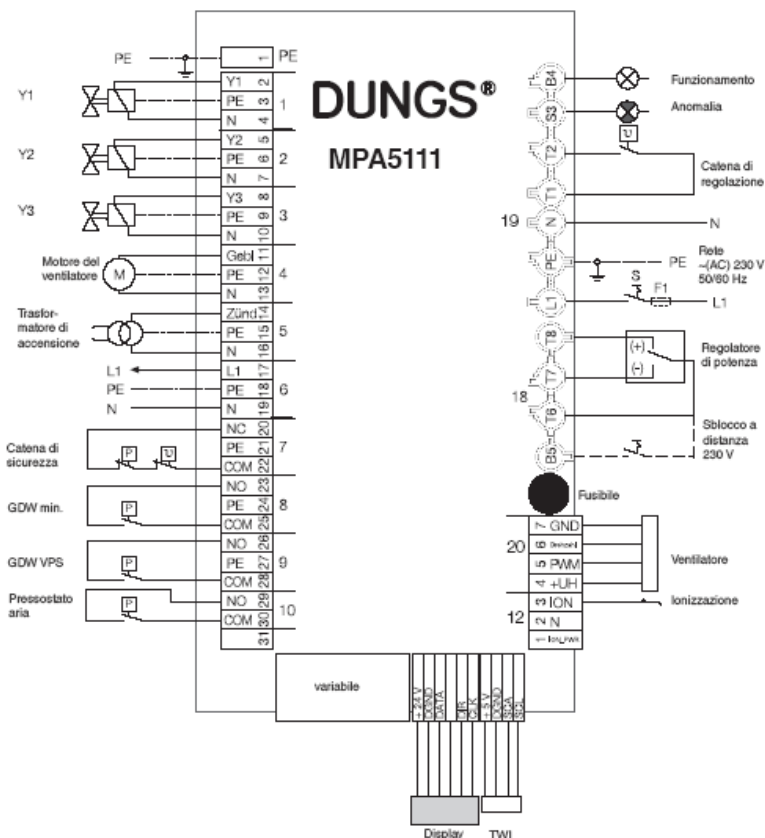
DUNGS®

MPA5111

PE

PE 1

Y1

Y1 2
PE 3
N 4
1

Y2

Y2 5
PE 6
N 7
2

Y3

Y3 8
PE 9
N 10
3

Motore del ventilatore

M

Gebl 11
PE 12
N 13
4

Trasformatore di accensione

Zünd 14
PE 15
N 16
5

L1
PE
N

L1 17
PE 18
N 19
6

Catena di sicurezza

P

NC 20
PE 21
COM 22
7

GDW min.

P

NO 23
PE 24
COM 25
8

GDW VPS

P

NO 26
PE 27
COM 28
9

Pressostato aria

P

NO 29
COM 30
31
10

B4 — Funzionamento

S3 — Anomalia

T2

T1

Catena di regolazione

19

N — N

PE — PE

Rete ~(AC) 230 V 50/60 Hz

L1 — S — F1 — L1

T8

T7

(+)
(-)

Regolatore di potenza

18

T6

B5

Sblocco a distanza 230 V

Fusibile

20

7 GND
6 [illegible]
5 PWM
4 +UH

Ventilatore

12

3 ION
2 N
1 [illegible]

Ionizzazione

variabile

+24 V
DGND
DATA
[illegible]
CLK
+5 V
DGND
SCA
SCL

Display

TWI